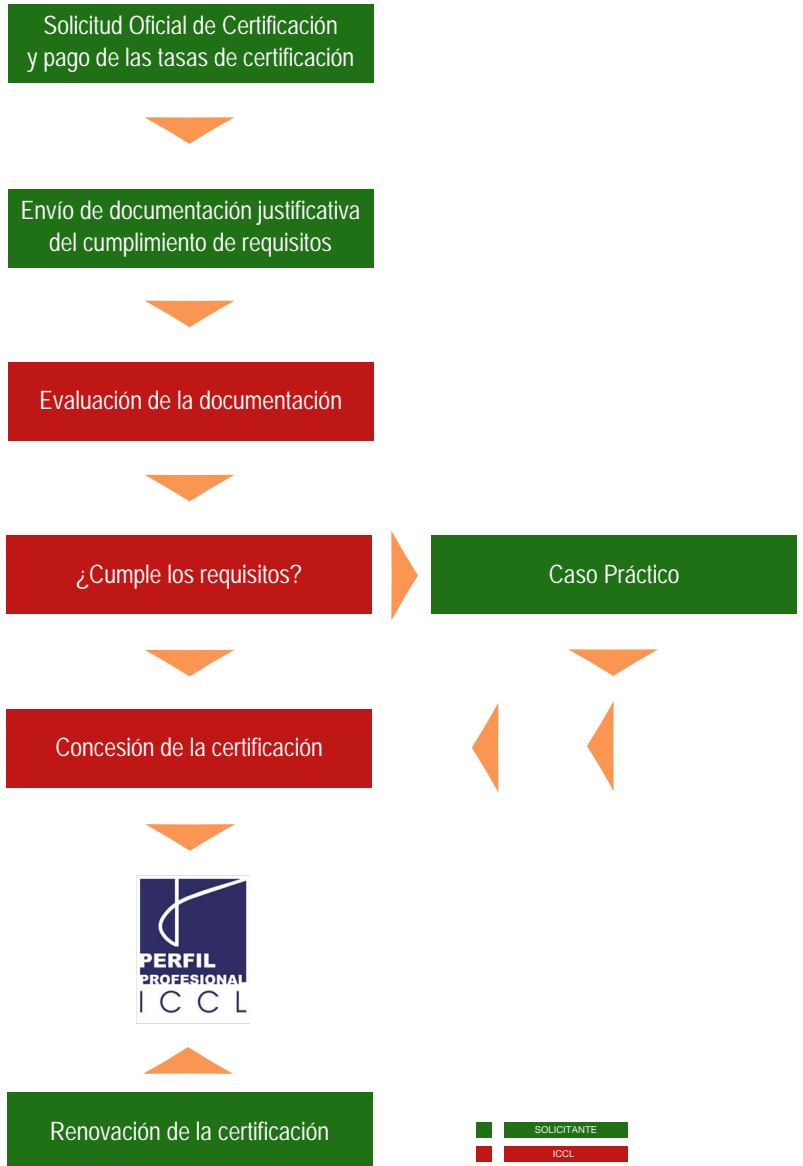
Solicitud Oficial de Certificación y pago de las tasas de certificación

Envío de documentación justificativa del cumplimiento de requisitos

Evaluación de la documentación

¿Cumple los requisitos?

Caso Práctico

Concesión de la certificación

PERFIL PROFESIONAL ICCL

Renovación de la certificación

SOLICITANTE

ICCL